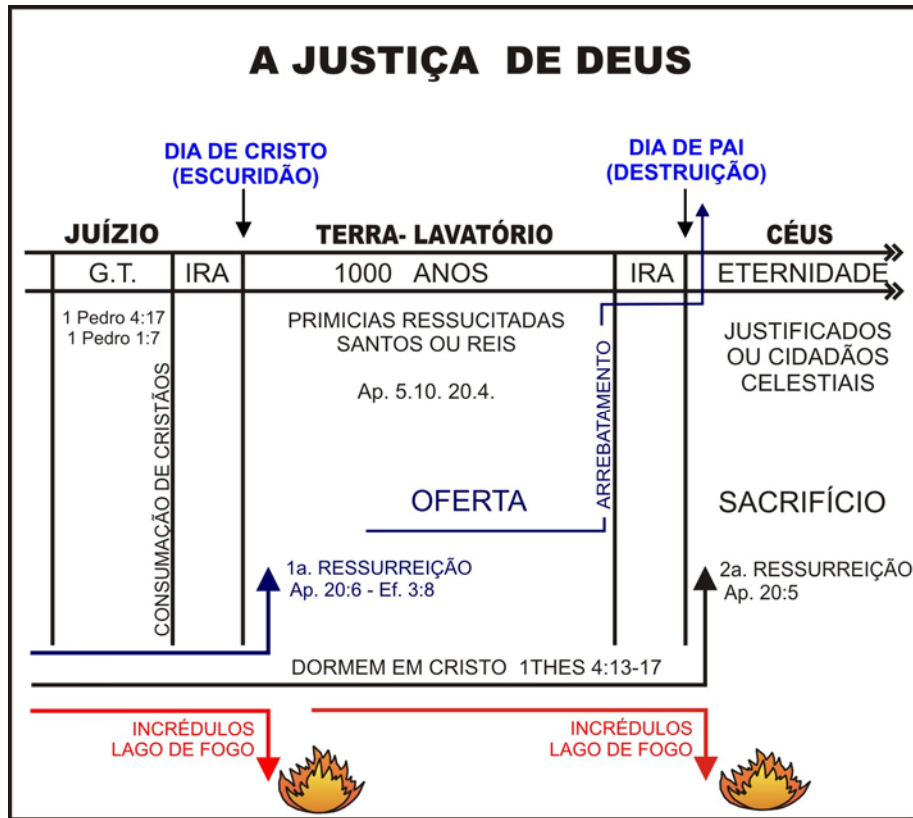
A JUSTIÇA DE DEUS

DIA DE CRISTO (ESCURIDÃO)

DIA DE PAI (DESTRUIÇÃO)

JUÍZO

TERRA- LAVATÓRIO

CÉUS

G.T.

IRA

1000 ANOS

IRA

ETERNIDADE

1 Pedro 4:17
1 Pedro 1:7

CONSUMAÇÃO DE CRISTÃOS

PRIMICIAS RESSUCITADAS SANTOS OU REIS

Ap. 5.10. 20.4.

ARREBATAMENTO

JUSTIFICADOS OU CIDADÃOS CELESTIAIS

OFERTA

SACRIFÍCIO

1a. RESSURREIÇÃO
Ap. 20:6 - Ef. 3:8

2a. RESSURREIÇÃO
Ap. 20:5

DORMEM EM CRISTO 1THES 4:13-17

INCRÉDULOS LAGO DE FOGO

INCRÉDULOS LAGO DE FOGO